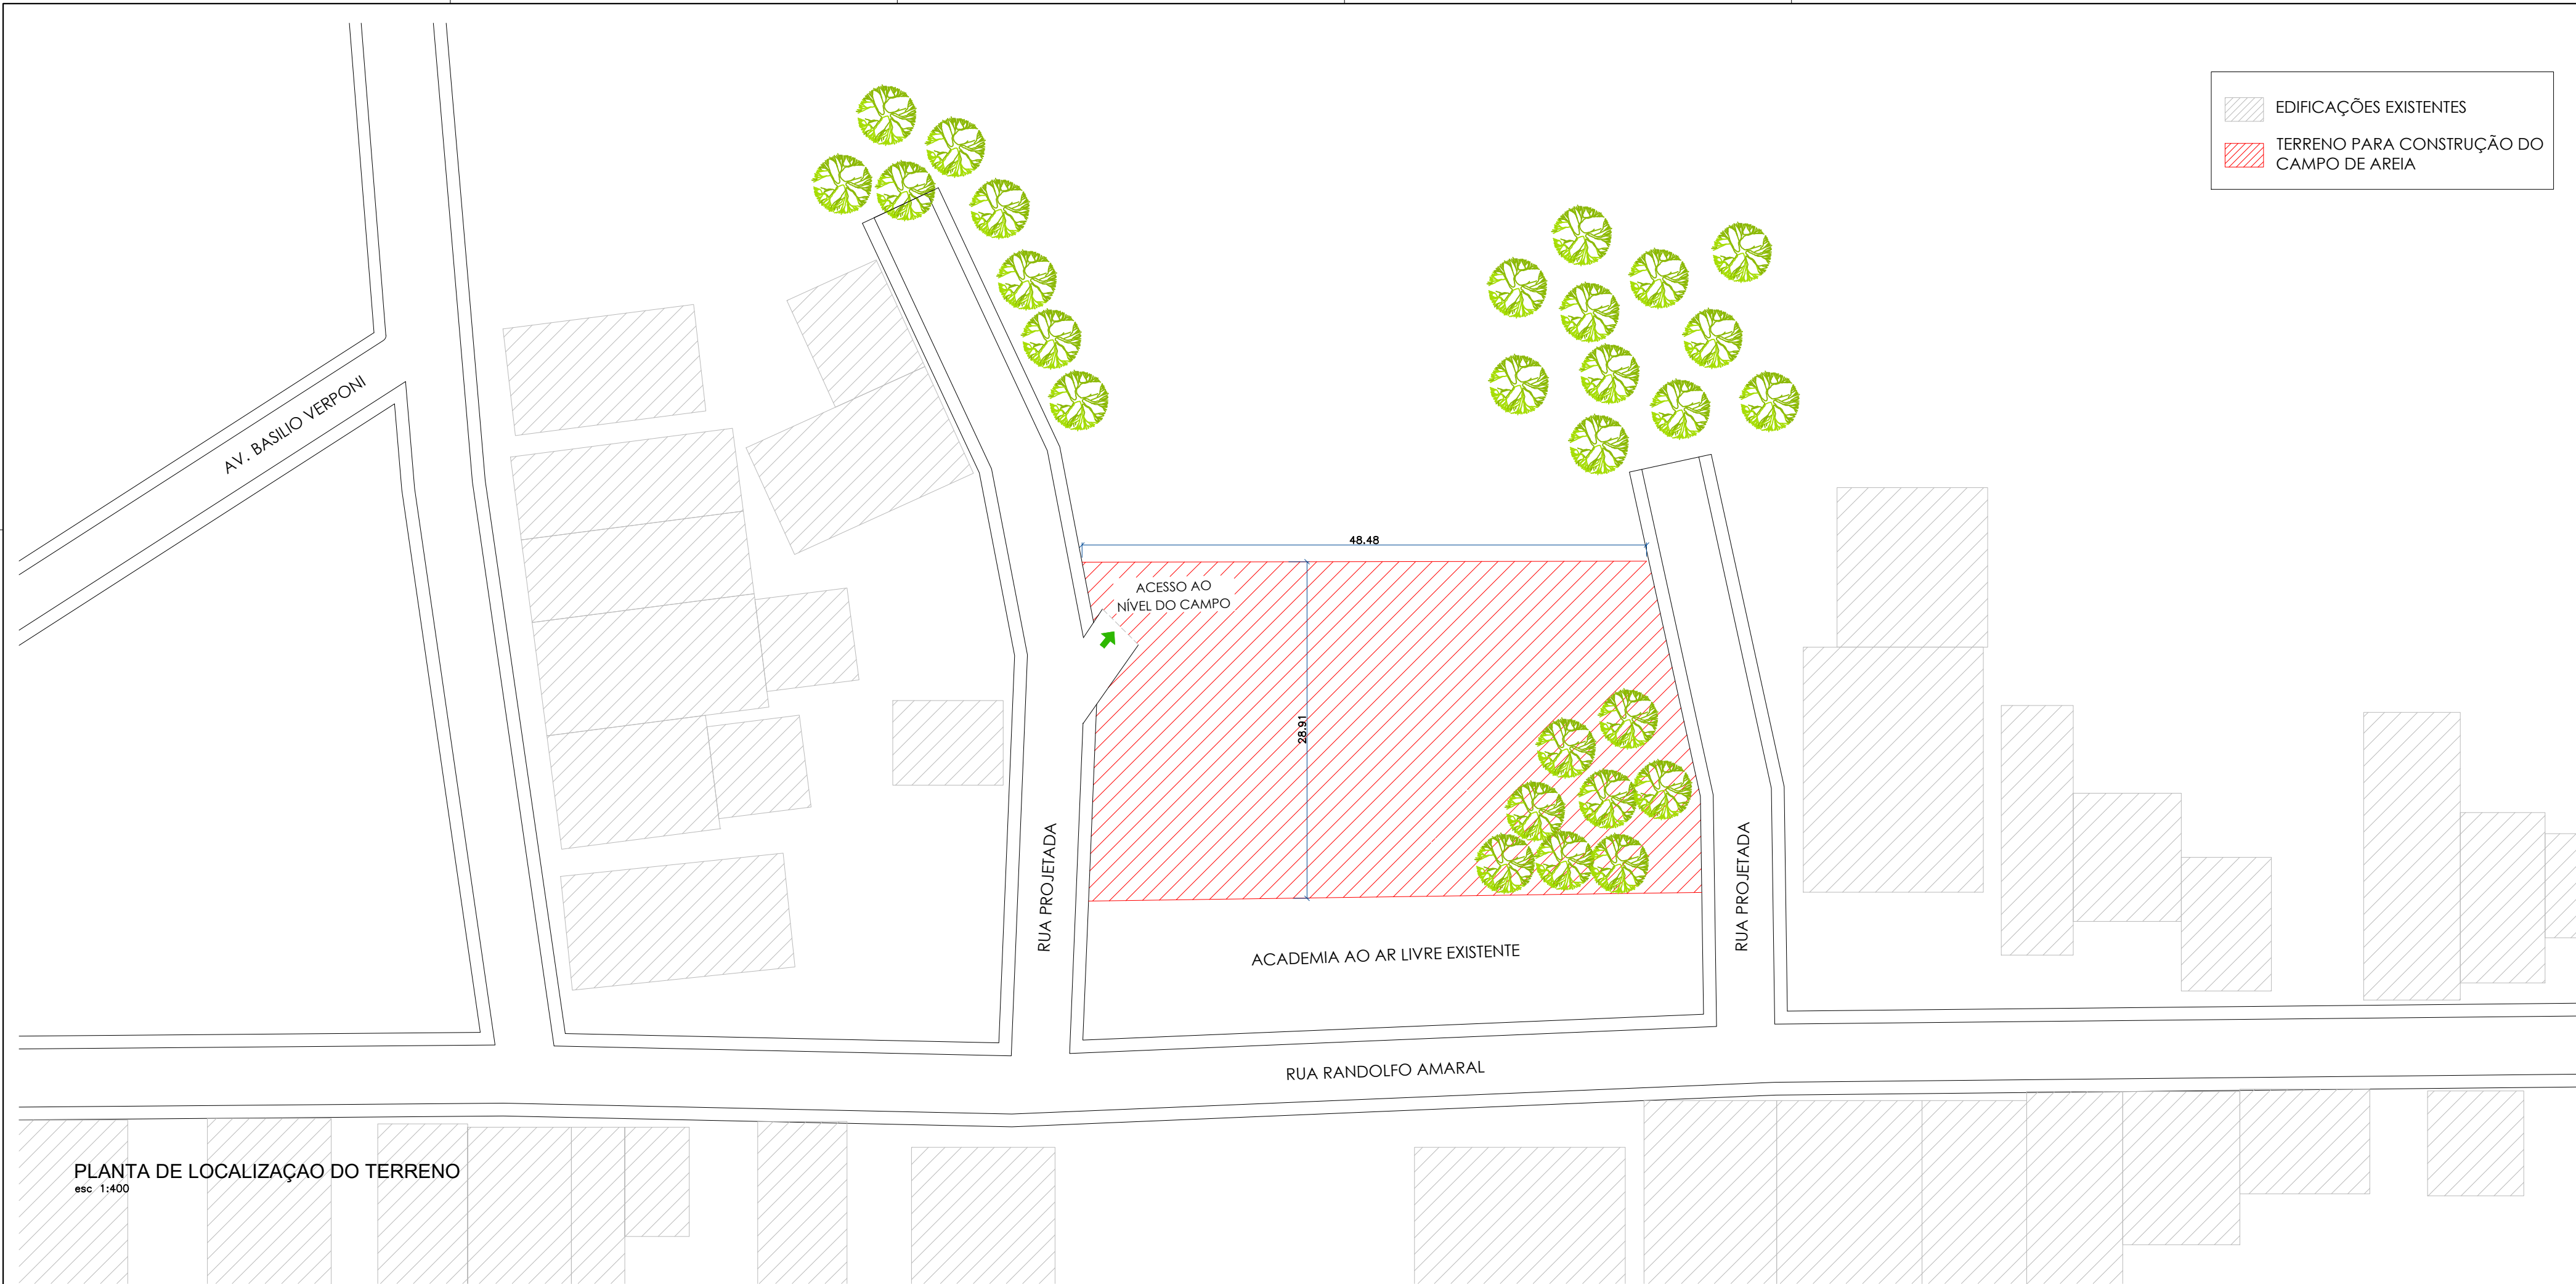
EDIFICAÇÕES EXISTENTES

TERRENO PARA CONSTRUÇÃO DO CAMPO DE AREIA

AV. BASILIO VERPONI

48,48

ACESSO AO NÍVEL DO CAMPO

28,91

RUA PROJETADA

RUA PROJETADA

ACADEMIA AO AR LIVRE EXISTENTE

RUA RANDOLFO AMARAL

PLANTA DE LOCALIZAÇAO DO TERRENO
esc 1:400